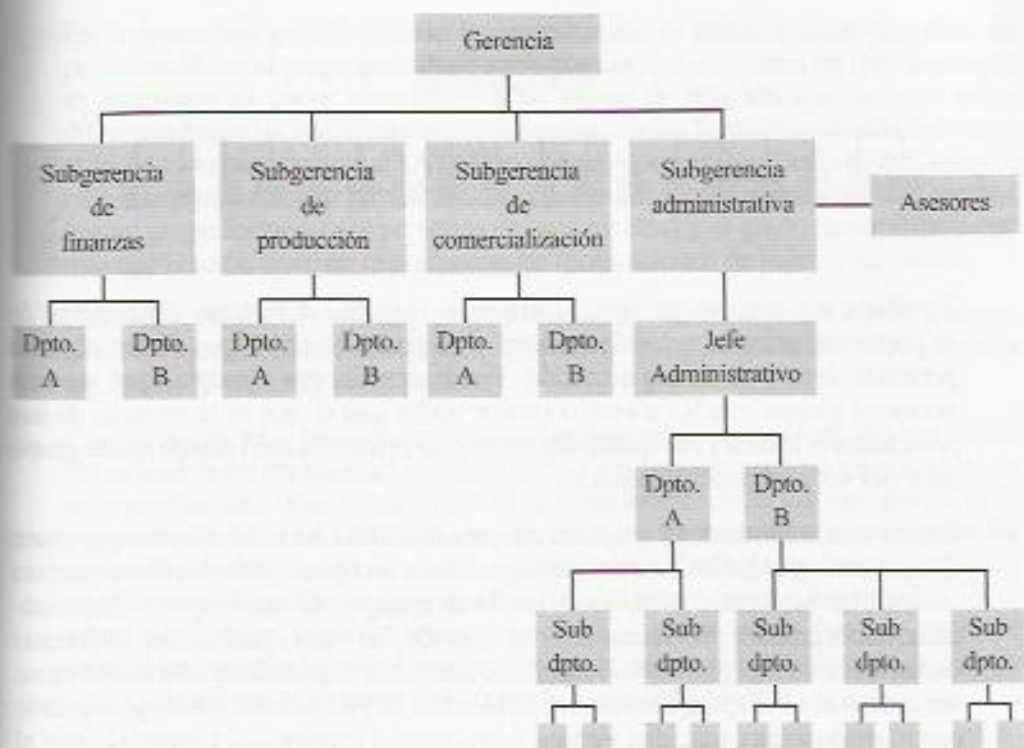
Gerencia

Subgerencia de finanzas

Subgerencia de producción

Subgerencia de comercialización

Subgerencia administrativa

Asesores

Dpto. A

Dpto. B

Dpto. A

Dpto. B

Dpto. A

Dpto. B

Jefe Administrativo

Dpto. A

Dpto. B

Sub dpto.

Sub dpto.

Sub dpto.

Sub dpto.

Sub dpto.